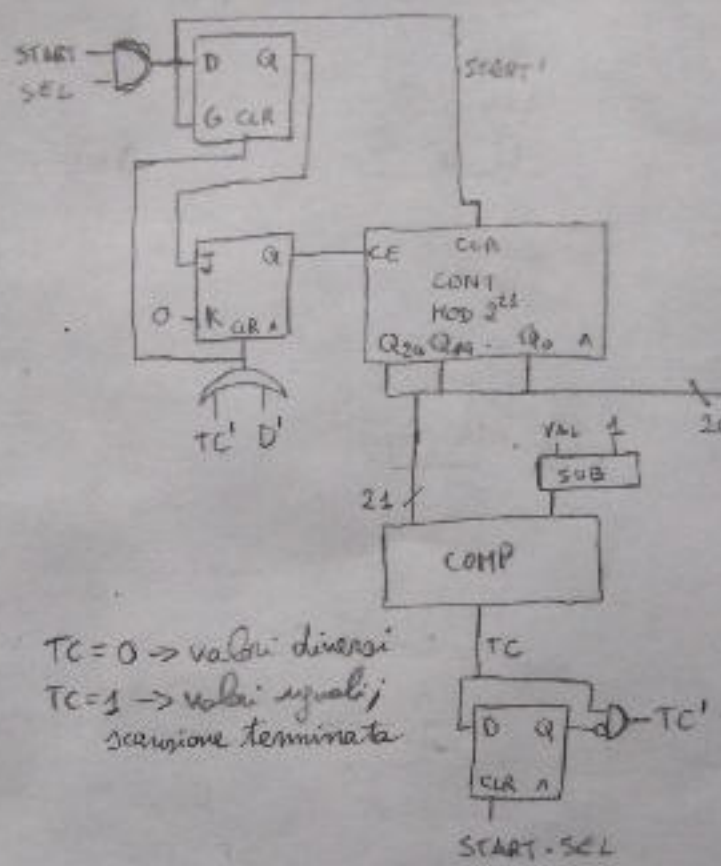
START
SEL
D Q
G CLR
START'
J Q
0 K CLR
TC' D'
CE CLR
CONT
MOD $2^{21}$
$Q_{20}$ $Q_{19}$ . $Q_0$
20
VAL 1
SUB
21
COMP
TC = 0 -> valori diversi
TC = 1 -> valori uguali; scansione terminata
TC
D Q
CLR
TC'
START . SEL